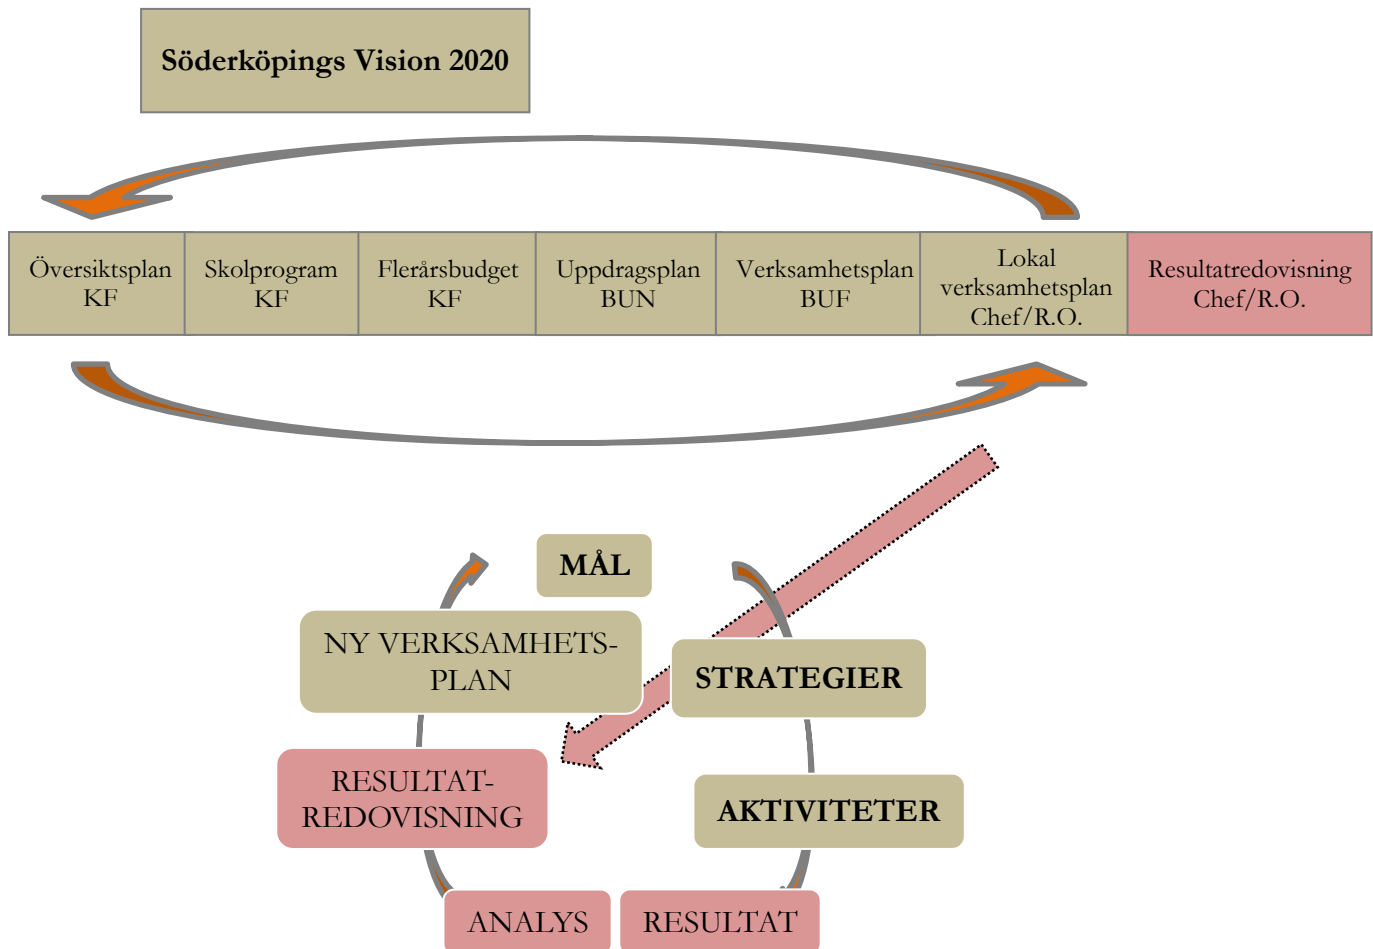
Söderköpings Vision 2020

| Översiktsplan KF | Skolprogram KF | Flerårsbudget KF | Uppdragsplan BUN | Verksamhetsplan BUF | Lokal verksamhetsplan Chef/R.O. | Resultatredovisning Chef/R.O. |
|---|---|---|---|---|---|---|

MÅL

NY VERKSAMHETS-PLAN

STRATEGIER

RESULTAT-REDOVISNING

AKTIVITETER

ANALYS

RESULTAT